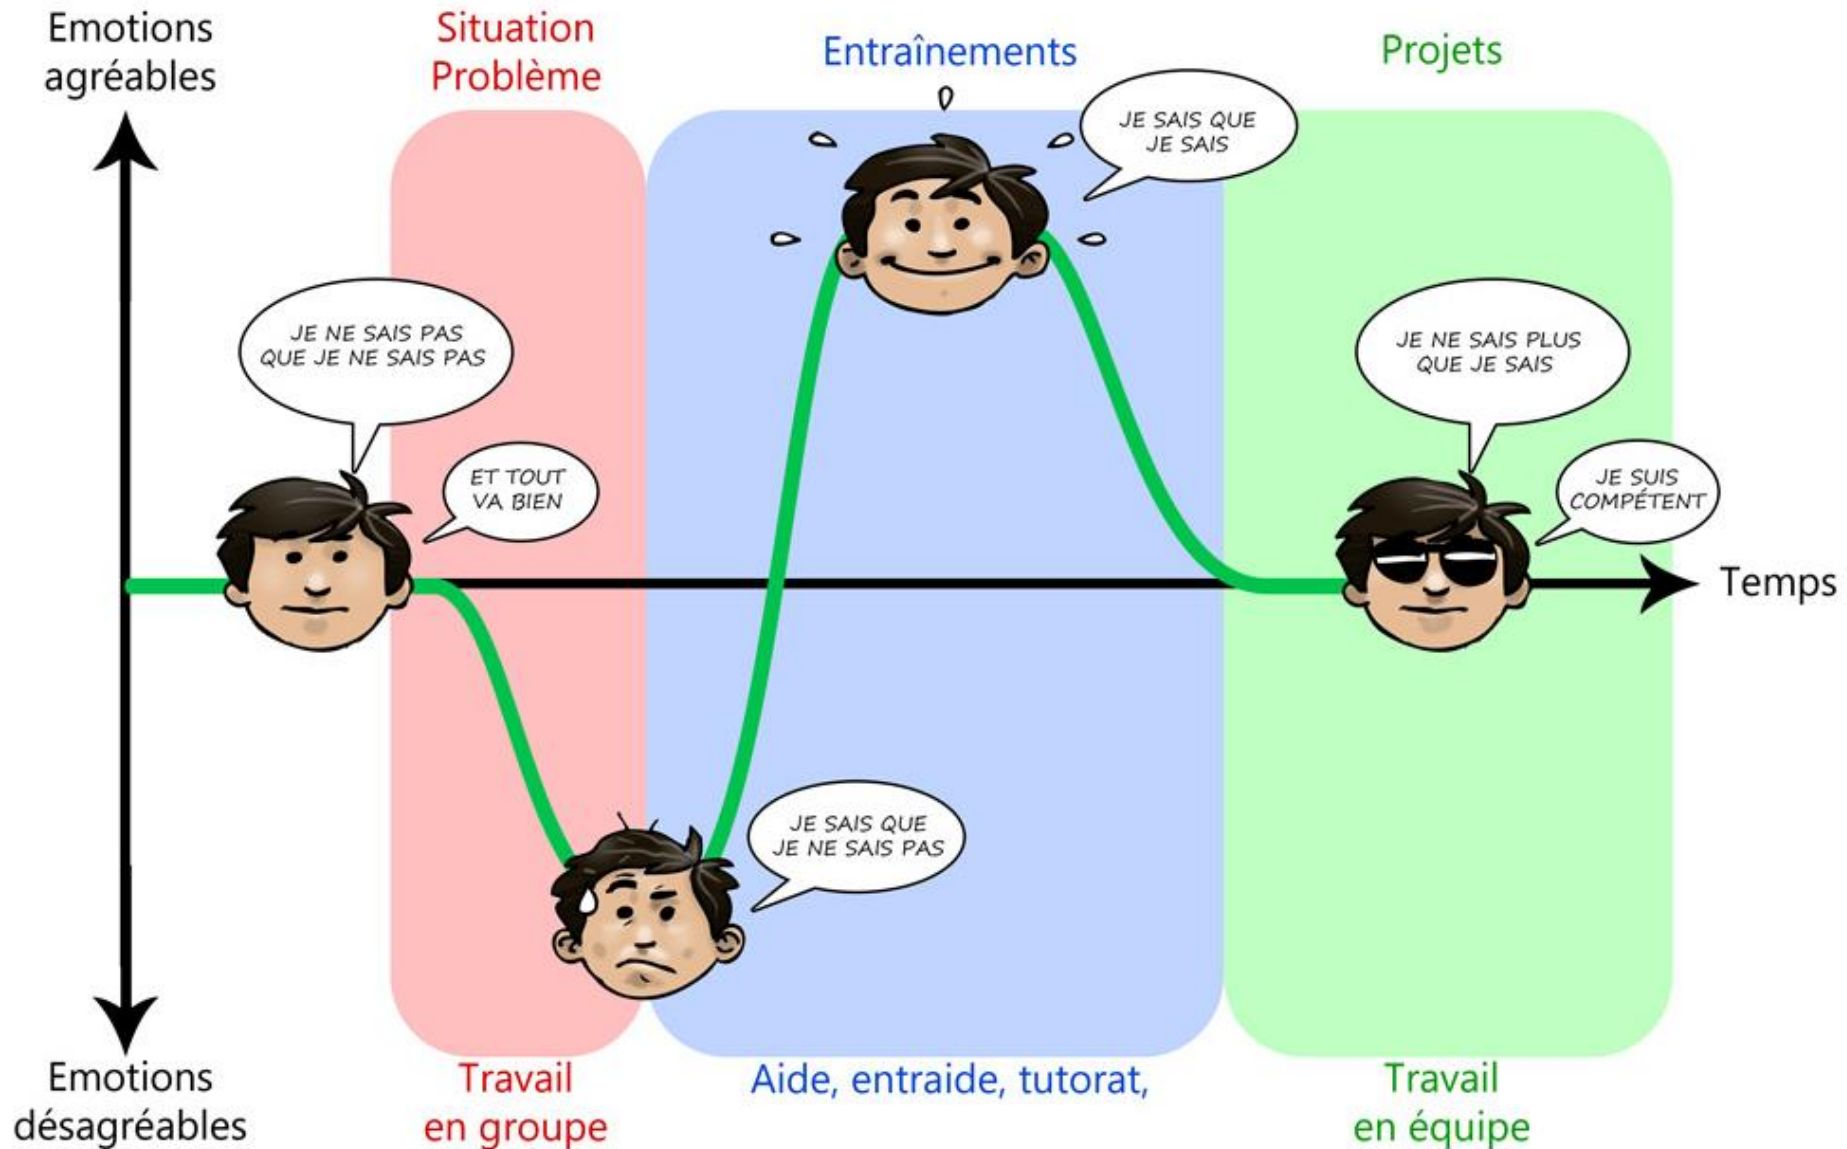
Emotions agréables

Situation Problème

Entraînements

Projets

JE SAIS QUE JE SAIS

JE NE SAIS PAS QUE JE NE SAIS PAS

ET TOUT VA BIEN

JE NE SAIS PLUS QUE JE SAIS

JE SUIS COMPÉTENT

Temps

JE SAIS QUE JE NE SAIS PAS

Emotions désagréables

Travail en groupe

Aide, entraide, tutorat,

Travail en équipe